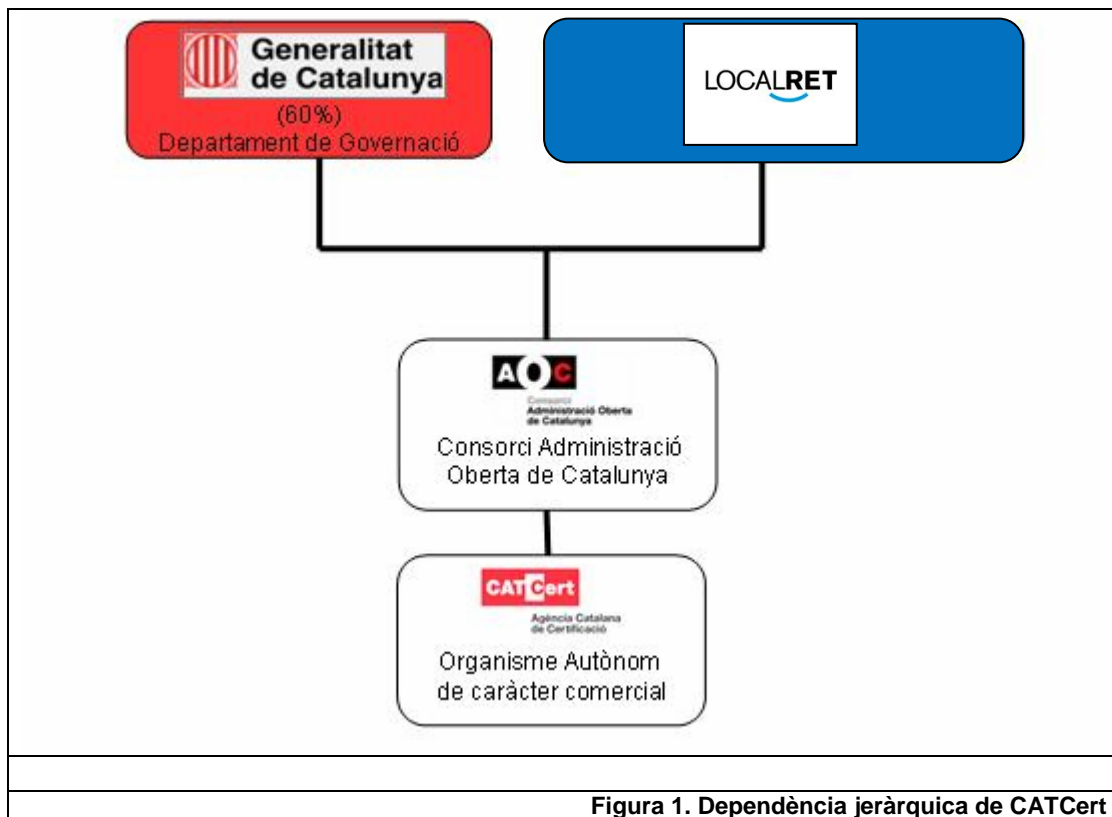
Generalitat de Catalunya
(60%)
Departament de Governació

LOCALRET

AOC
Consorci
Administració Oberta de Catalunya

Consorci Administració Oberta de Catalunya

CATCert
Agència Catalana de Certificació

Organisme Autònom de caràcter comercial

Figura 1. Dependència jeràrquica de CATCert